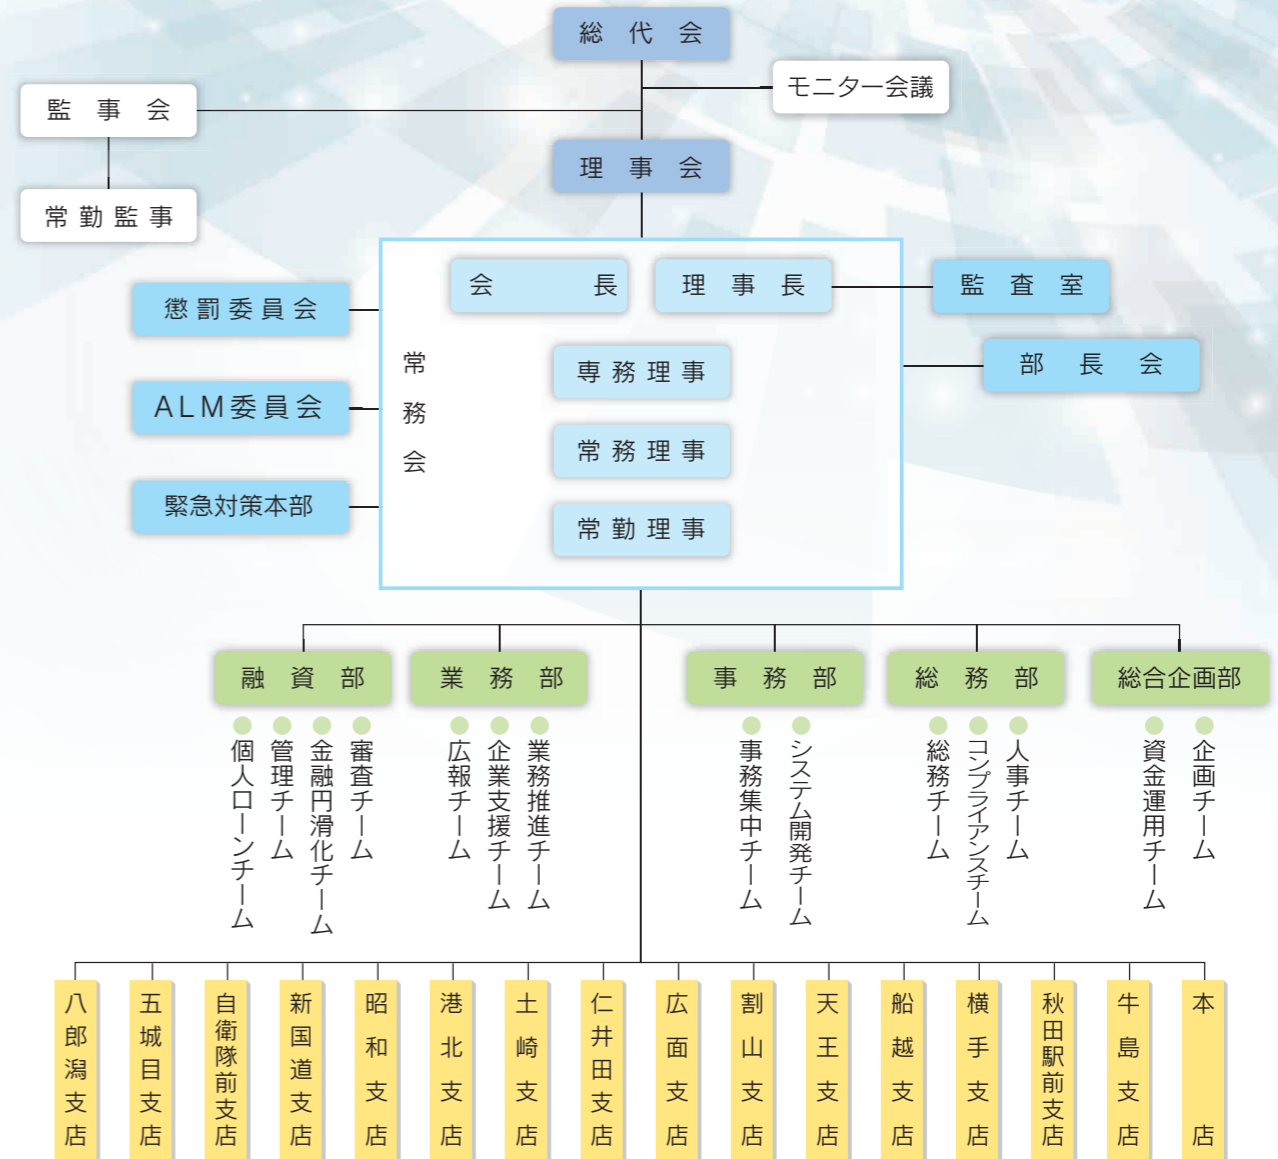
総　代　会

モニター会議

監　事　会

常勤監事

理　事　会

懲罰委員会

ALM委員会

緊急対策本部

常務会

会　長

理　事　長

専務理事

常務理事

常勤理事

監　査　室

部　長　会

融　資　部
個人ローンチーム
管理チーム
金融円滑化チーム
審査チーム

業　務　部
広報チーム
企業支援チーム
業務推進チーム

事　務　部
事務集中チーム
システム開発チーム

総　務　部
総務チーム
コンプライアンスチーム
人事チーム

総合企画部
資金運用チーム
企画チーム

八郎潟支店
五城目支店
自衛隊前支店
新国道支店
昭和支店
港北支店
土崎支店
仁井田支店
広面支店
割山支店
天王支店
船越支店
横手支店
秋田駅前支店
牛島支店
本店